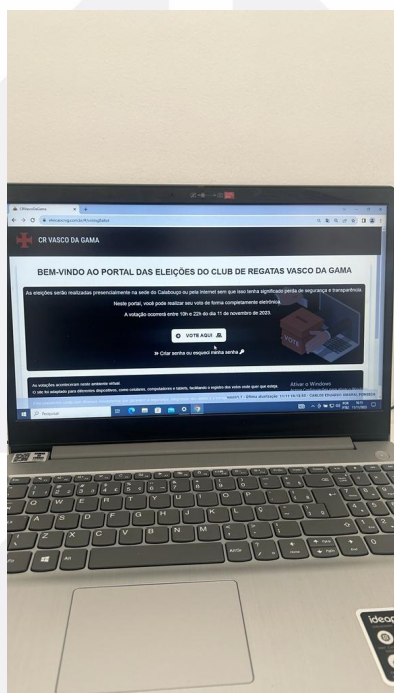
CR VASCO DA GAMA

BEM-VINDO AO PORTAL DAS ELEIÇÕES DO CLUB DE REGATAS VASCO DA GAMA

As eleições serão realizadas presencialmente na sede do Calabouço ou pela internet sem que isso tenha significado perda de segurança e transparência.

Neste portal, você pode realizar seu voto de forma completamente eletrônica.

A votação ocorrerá entre 10h e 22h do dia 11 de novembro de 2023.

VOTE AQUI

» Criar senha ou esqueci minha senha

VOTE

As votações acontecerão neste ambiente virtual.

Ativar o Windows

Pesquisar

ideap